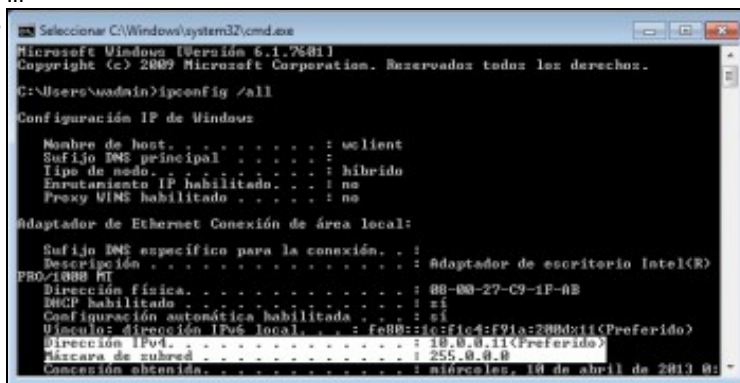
Seleccionar C:\Windows\system32\cmd.exe

Microsoft Windows [Versión 6.1.7601]
Copyright (c) 2009 Microsoft Corporation. Reservados todos los derechos.

C:\Users\wadmin>ipconfig /all

Configuración IP de Windows

Nombre de host. . . . . . . . . : wclient
Sufijo DNS principal . . . . . :
Tipo de nodo. . . . . . . . . . : híbrido
Enrutamiento IP habilitado. . . : no
Proxy WINS habilitado . . . . . : no

Adaptador de Ethernet Conexión de área local:

Sufijo DNS específico para la conexión. . :
Descripción . . . . . . . . . . . . . . . : Adaptador de escritorio Intel(R) PRO/1000 MT
Dirección física. . . . . . . . . . . . . : 08-00-27-C9-1F-AB
DHCP habilitado . . . . . . . . . . . . . : sí
Configuración automática habilitada . . . : sí
Vínculo: dirección IPv6 local. . . : fe80::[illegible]:f1c4:f91a:200d%11(Preferido)
Dirección IPv4. . . . . . . . . . . . . . : 10.0.0.11(Preferido)
Máscara de subred . . . . . . . . . . . . : 255.0.0.0
Concesión obtenida. . . . . . . . . . . . : miércoles, 10 de abril de 2013 0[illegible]